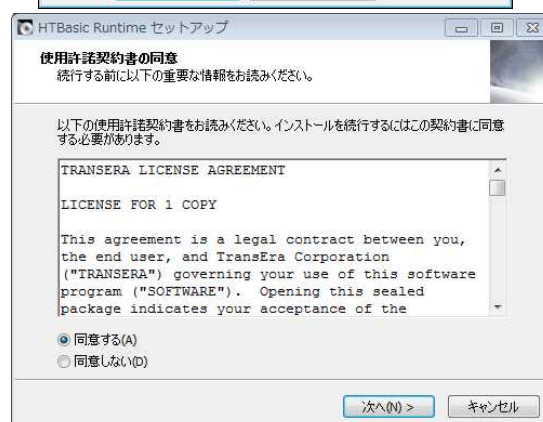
HTBasic Runtime セットアップ

使用許諾契約書の同意
続行する前に以下の重要な情報をお読みください。

以下の使用許諾契約書をお読みください。インストールを続行するにはこの契約書に同意する必要があります。

TRANSERA LICENSE AGREEMENT

LICENSE FOR 1 COPY

This agreement is a legal contract between you, the end user, and TransEra Corporation ("TRANSERA") governing your use of this software program ("SOFTWARE"). Opening this sealed package indicates your acceptance of the

同意する(A)
同意しない(D)

次へ(N) >
キャンセル